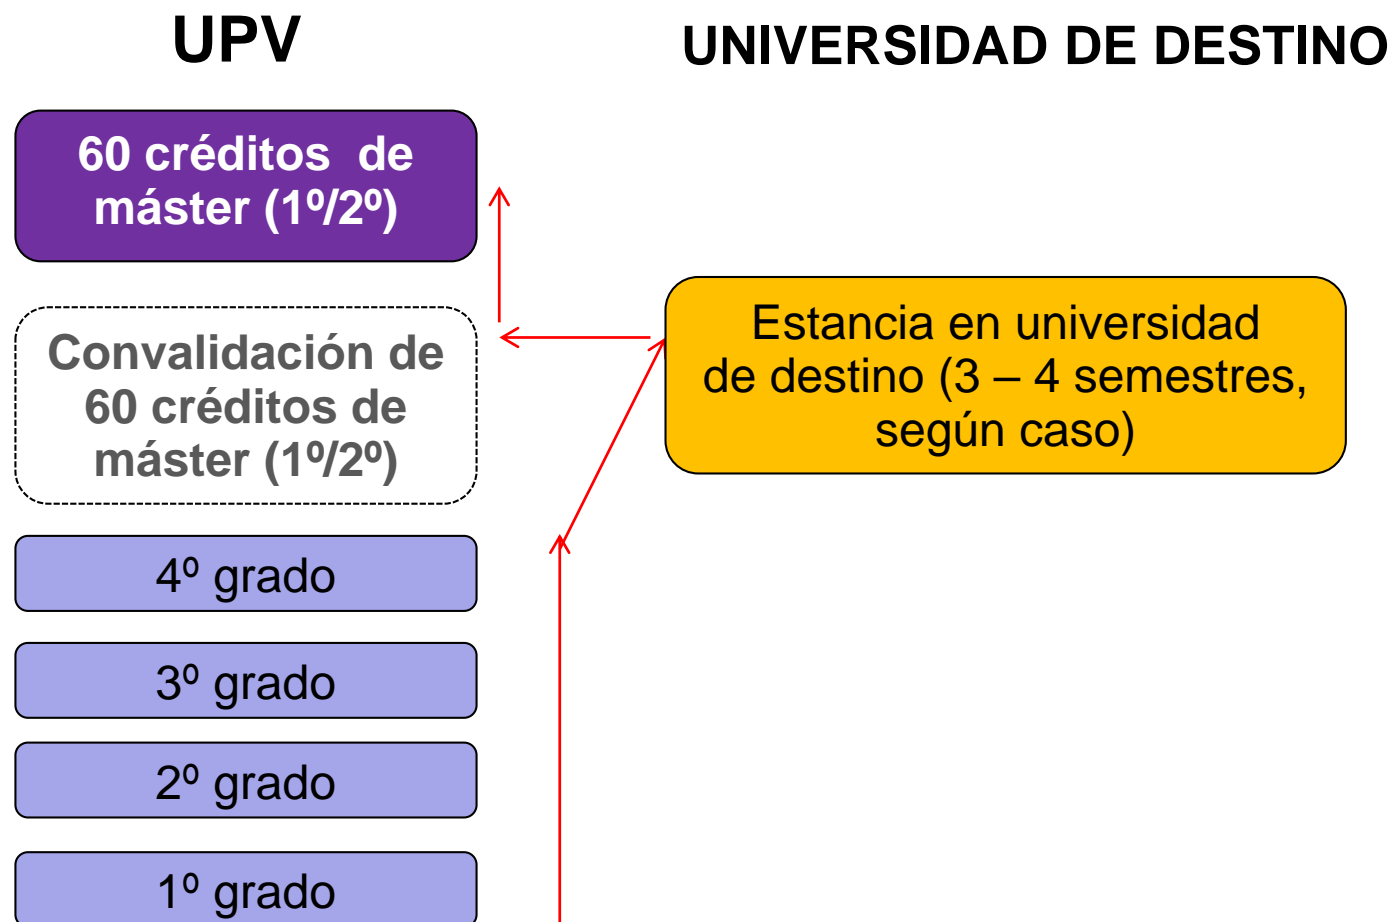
UPV

UNIVERSIDAD DE DESTINO

60 créditos de máster (1º/2º)

Convalidación de 60 créditos de máster (1º/2º)

Estancia en universidad de destino (3 – 4 semestres, según caso)

4º grado

3º grado

2º grado

1º grado